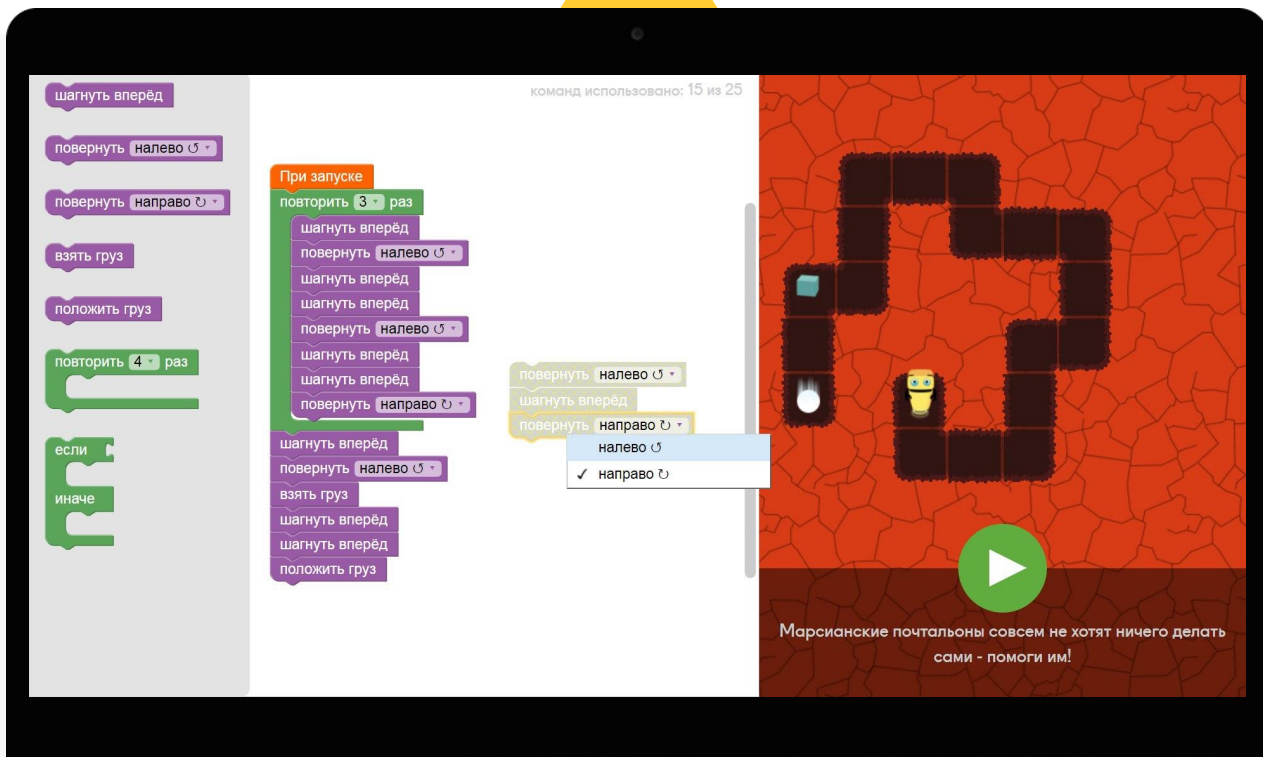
шагнуть вперёд

повернуть налево ↺

повернуть направо ↻

взять груз

положить груз

повторить 4 раз

если

иначе

команд использовано: 15 из 25

При запуске
повторить 3 раз
шагнуть вперёд
повернуть налево ↺
шагнуть вперёд
шагнуть вперёд
повернуть налево ↺
шагнуть вперёд
шагнуть вперёд
повернуть направо ↻
шагнуть вперёд
повернуть налево ↺
взять груз
шагнуть вперёд
шагнуть вперёд
положить груз

повернуть налево ↺
шагнуть вперёд
повернуть направо ↻
налево ↺
✓ направо ↻

Марсианские почтальоны совсем не хотят ничего делать сами - помоги им!